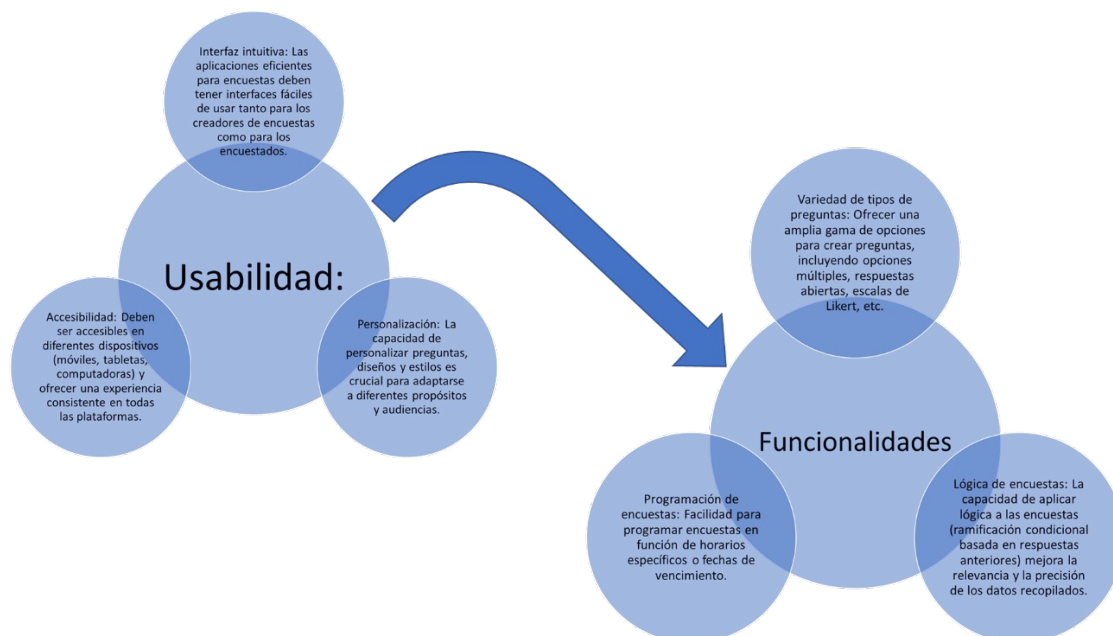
Interfaz intuitiva: Las aplicaciones eficientes para encuestas deben tener interfaces fáciles de usar tanto para los creadores de encuestas como para los encuestados.

Usabilidad:

Accesibilidad: Deben ser accesibles en diferentes dispositivos (móviles, tabletas, computadoras) y ofrecer una experiencia consistente en todas las plataformas.

Personalización: La capacidad de personalizar preguntas, diseños y estilos es crucial para adaptarse a diferentes propósitos y audiencias.

Variedad de tipos de preguntas: Ofrecer una amplia gama de opciones para crear preguntas, incluyendo opciones múltiples, respuestas abiertas, escalas de Likert, etc.

Funcionalidades

Programación de encuestas: Facilidad para programar encuestas en función de horarios específicos o fechas de vencimiento.

Lógica de encuestas: La capacidad de aplicar lógica a las encuestas (ramificación condicional basada en respuestas anteriores) mejora la relevancia y la precisión de los datos recopilados.